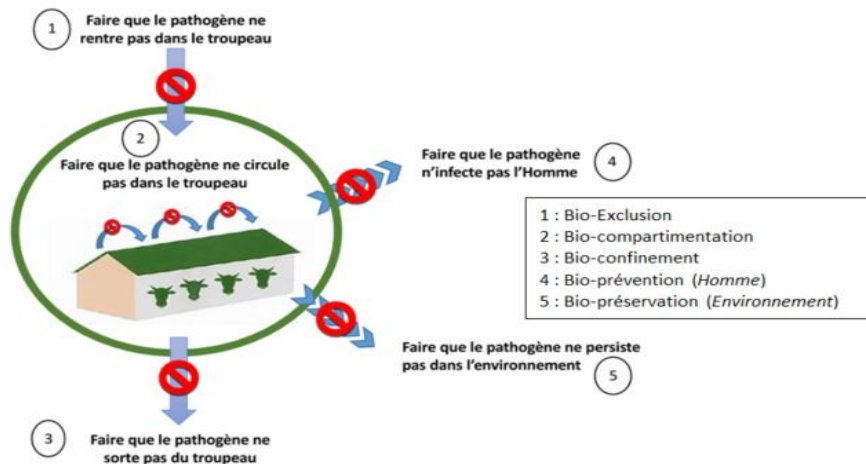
1 Faire que le pathogène ne rentre pas dans le troupeau

2 Faire que le pathogène ne circule pas dans le troupeau

Faire que le pathogène n'infecte pas l'Homme 4

1 : Bio-Exclusion
2 : Bio-compartimentation
3 : Bio-confinement
4 : Bio-prévention (*Homme*)
5 : Bio-préservation (*Environnement*)

Faire que le pathogène ne persiste pas dans l'environnement 5

3 Faire que le pathogène ne sorte pas du troupeau